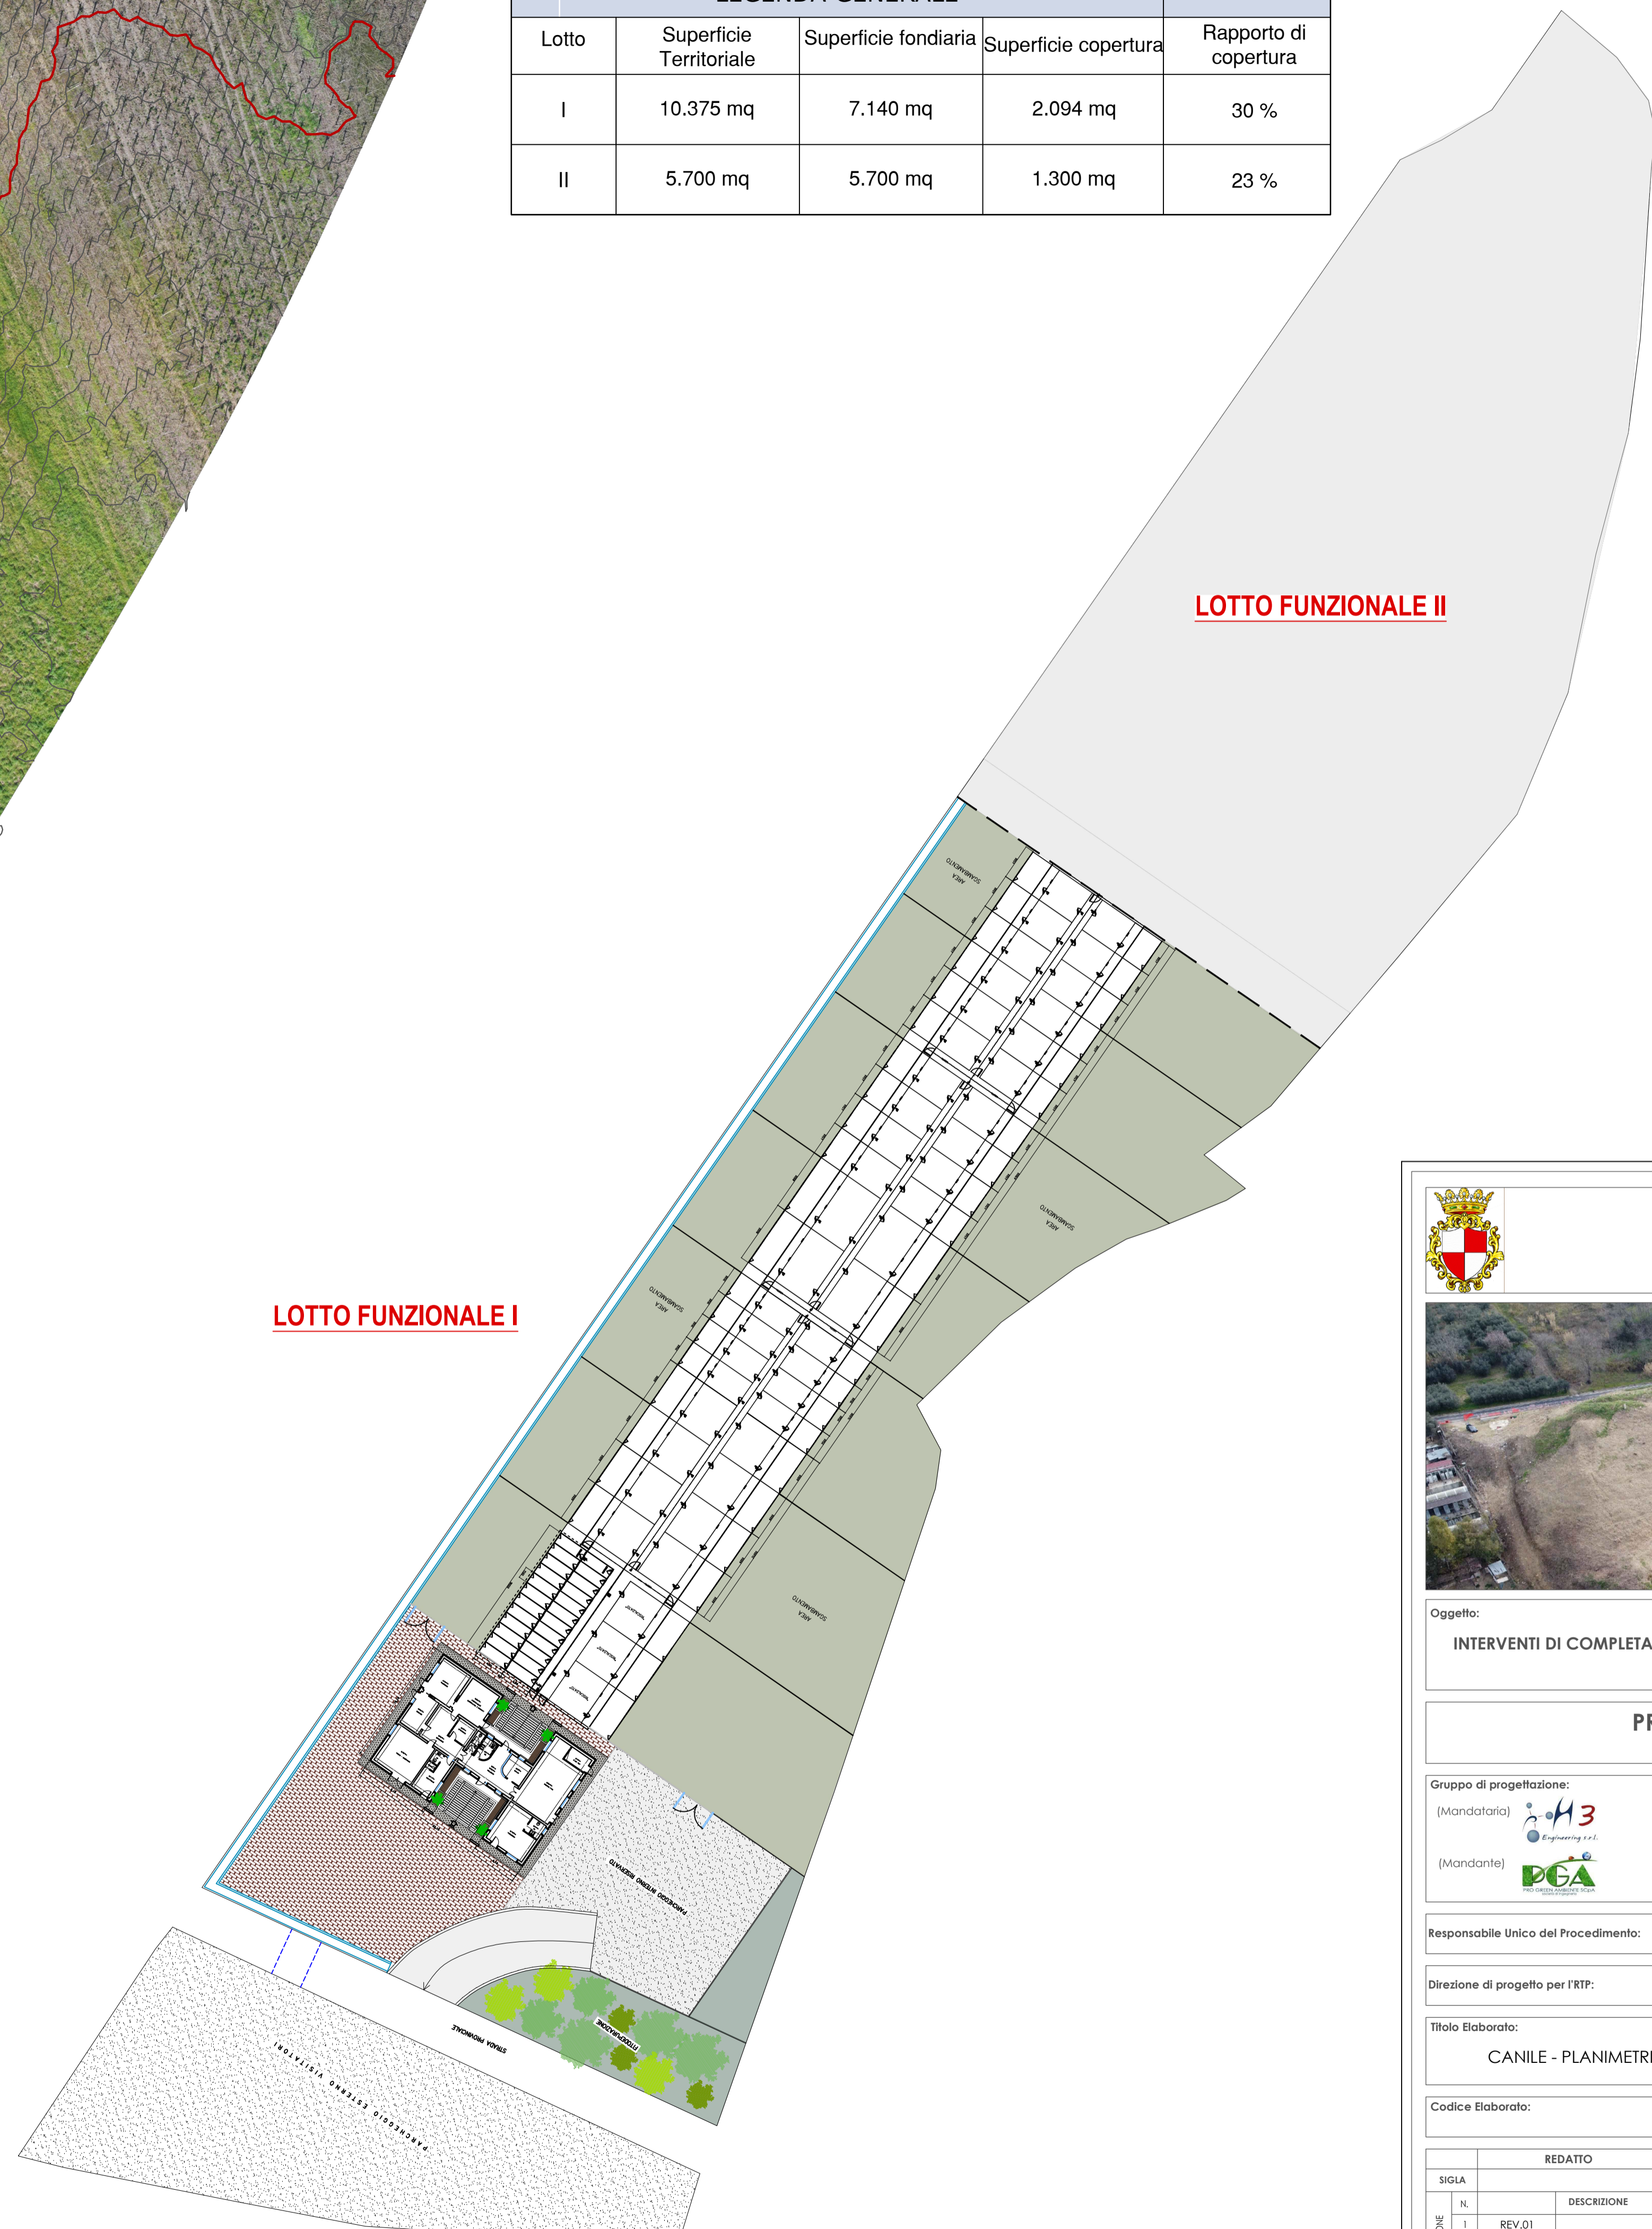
| Lotto | Superficie Territoriale | Superficie fondiaria | Superficie copertura | Rapporto di copertura |
|---|---|---|---|---|
| I | 10.375 mq | 7.140 mq | 2.094 mq | 30 % |
| II | 5.700 mq | 5.700 mq | 1.300 mq | 23 % |

LOTTO FUNZIONALE II

LOTTO FUNZIONALE I

AREA SGAMBAMENTO

AREA SGAMBAMENTO

AREA SGAMBAMENTO

AREA SGAMBAMENTO

PARCHEGGIO INTERNO RISERVATO

STRADA PROVINCIALE

FITODEPURAZIONE

PARCHEGGIO ESTERNO VISITATORI

Oggetto:
INTERVENTI DI COMPLETA

PI

Gruppo di progettazione:
(Mandataria) H3 Engineering s.r.l.
(Mandante) PGA PRO GREEN AMBIENTE SGUA

Responsabile Unico del Procedimento:

Direzione di progetto per l'RTP:

Titolo Elaborato:
CANILE - PLANIMETRI

Codice Elaborato:

REDATTO
SIGLA
N. DESCRIZIONE
1 REV.01